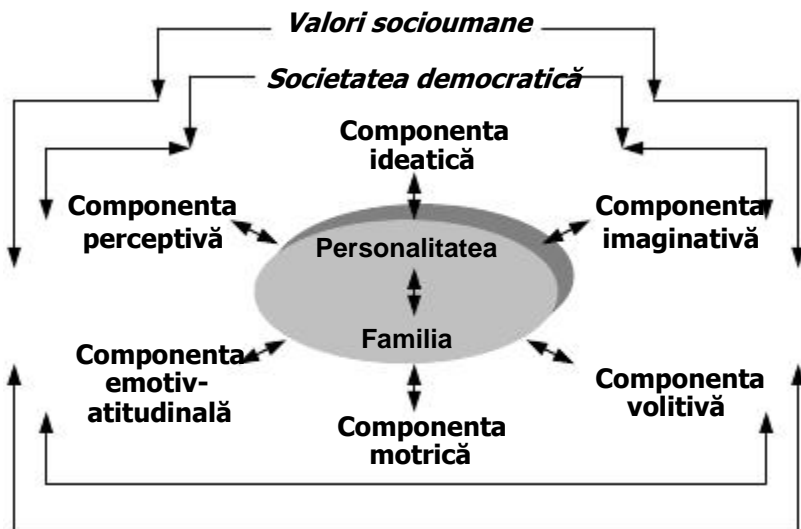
Valori socioumane

Societatea democratică

Componenta ideatică

Componenta perceptivă

Componenta imaginativă

Personalitatea

Familia

Componenta emotiv-atitudinală

Componenta volitivă

Componenta motrică